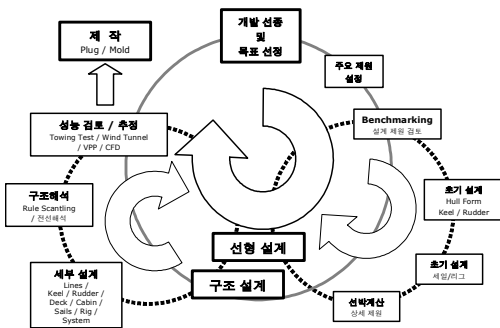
제 작
Plug / Mold

개발 선종
및
목표 선정

주요 제원
설정

Benchmarking
설계 제원 검토

초기 설계
Hull Form
Keel / Rudder

초기 설계
세일/리그

선박계산
상세 제원

성능 검토 / 추정
Towing Test / Wind Tunnel / VPP / CFD

구조해석
Rule Scantling
/ 전선해석

세부 설계
Lines /
Keel / Rudder /
Deck / Cabin /
Sails / Rig /
System

선형 설계

구조 설계